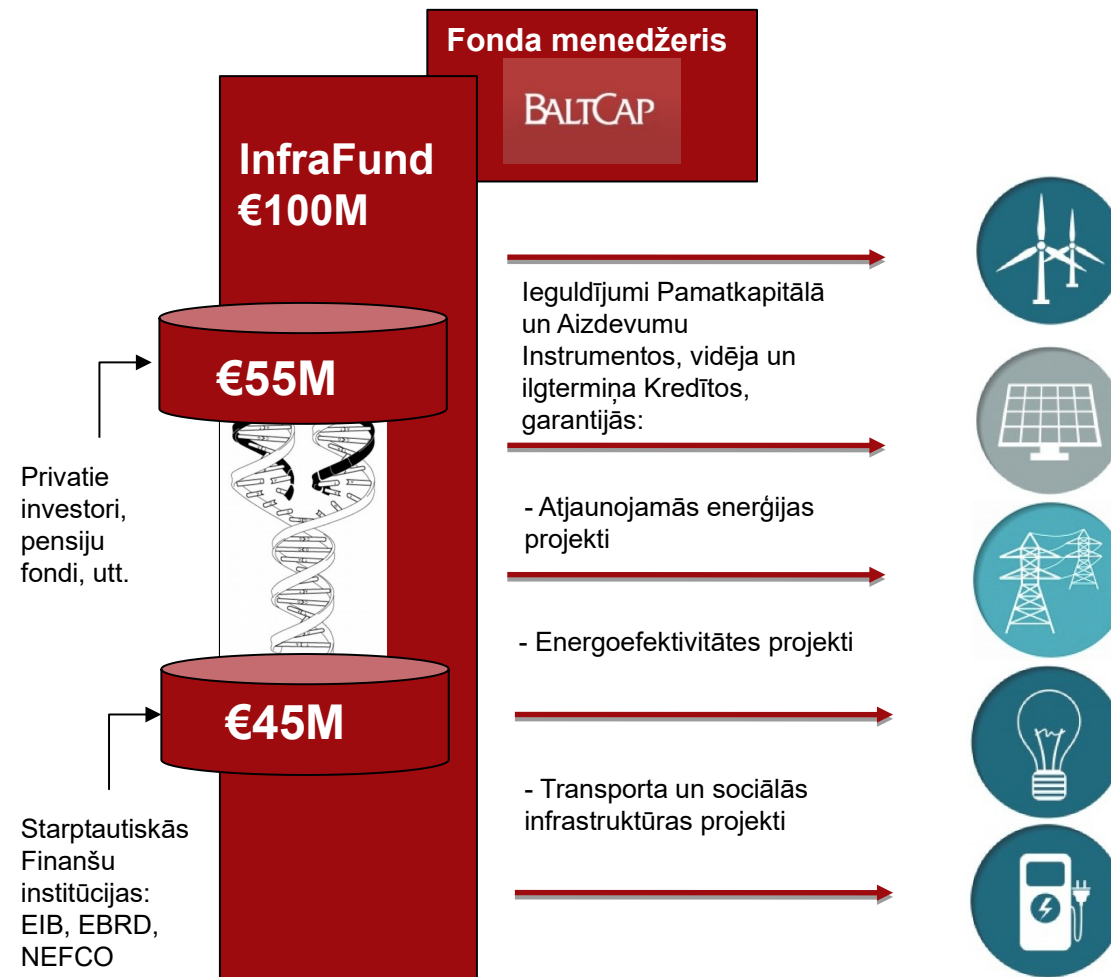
Fonda menedžeris

BALTCAP

InfraFund
€100M

€55M

Privatie investori, pensiju fondi, utt.

€45M

Starptautiskās Finanšu institūcijas: EIB, EBRD, NEFCO

Ieguldījumi Pamatkapitālā un Aizdevumu Instrumentos, vidēja un ilgtermiņa Kredītos, garantijās:

- Atjaunojamās enerģijas projekti

- Energoefektivitātes projekti

- Transporta un sociālās infrastruktūras projekti